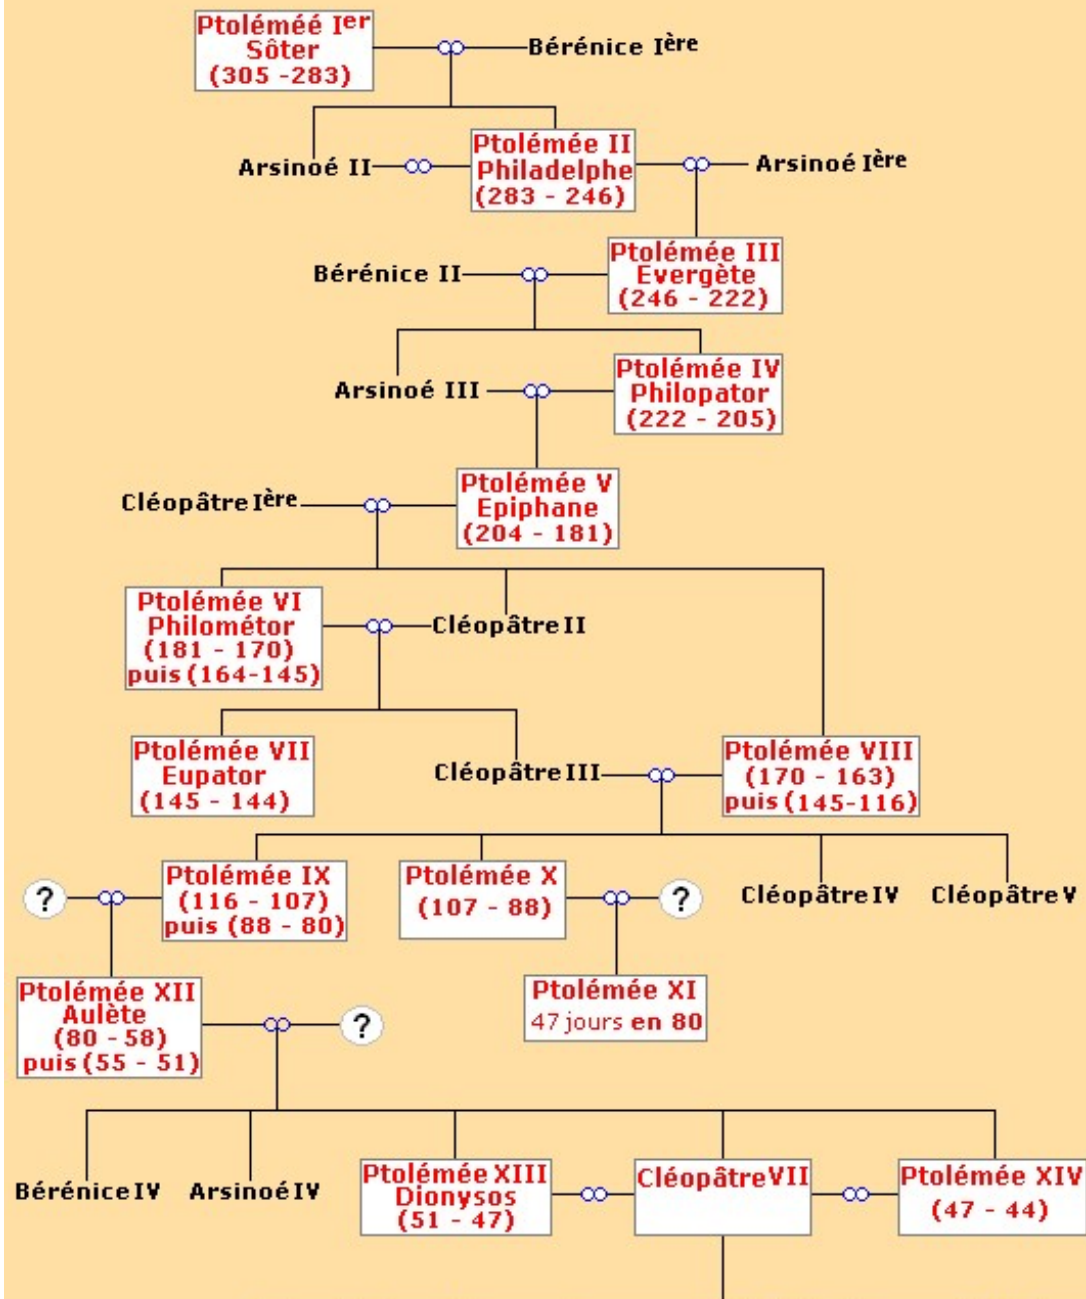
Ptolémée I$^{er}$ Sôter (305 -283)

Bérénice I$^{ère}$

Arsinoé II

Ptolémée II Philadelphe (283 - 246)

Arsinoé I$^{ère}$

Bérénice II

Ptolémée III Evergète (246 - 222)

Arsinoé III

Ptolémée IV Philopator (222 - 205)

Cléopâtre I$^{ère}$

Ptolémée V Epiphane (204 - 181)

Ptolémée VI Philométor (181 - 170) puis (164-145)

Cléopâtre II

Ptolémée VII Eupator (145 - 144)

Cléopâtre III

Ptolémée VIII (170 - 163) puis (145-116)

?

Ptolémée IX (116 - 107) puis (88 - 80)

Ptolémée X (107 - 88)

?

Cléopâtre IV

Cléopâtre V

Ptolémée XII Aulète (80 - 58) puis (55 - 51)

?

Ptolémée XI 47 jours en 80

Bérénice IV

Arsinoé IV

Ptolémée XIII Dionysos (51 - 47)

Cléopâtre VII

Ptolémée XIV (47 - 44)